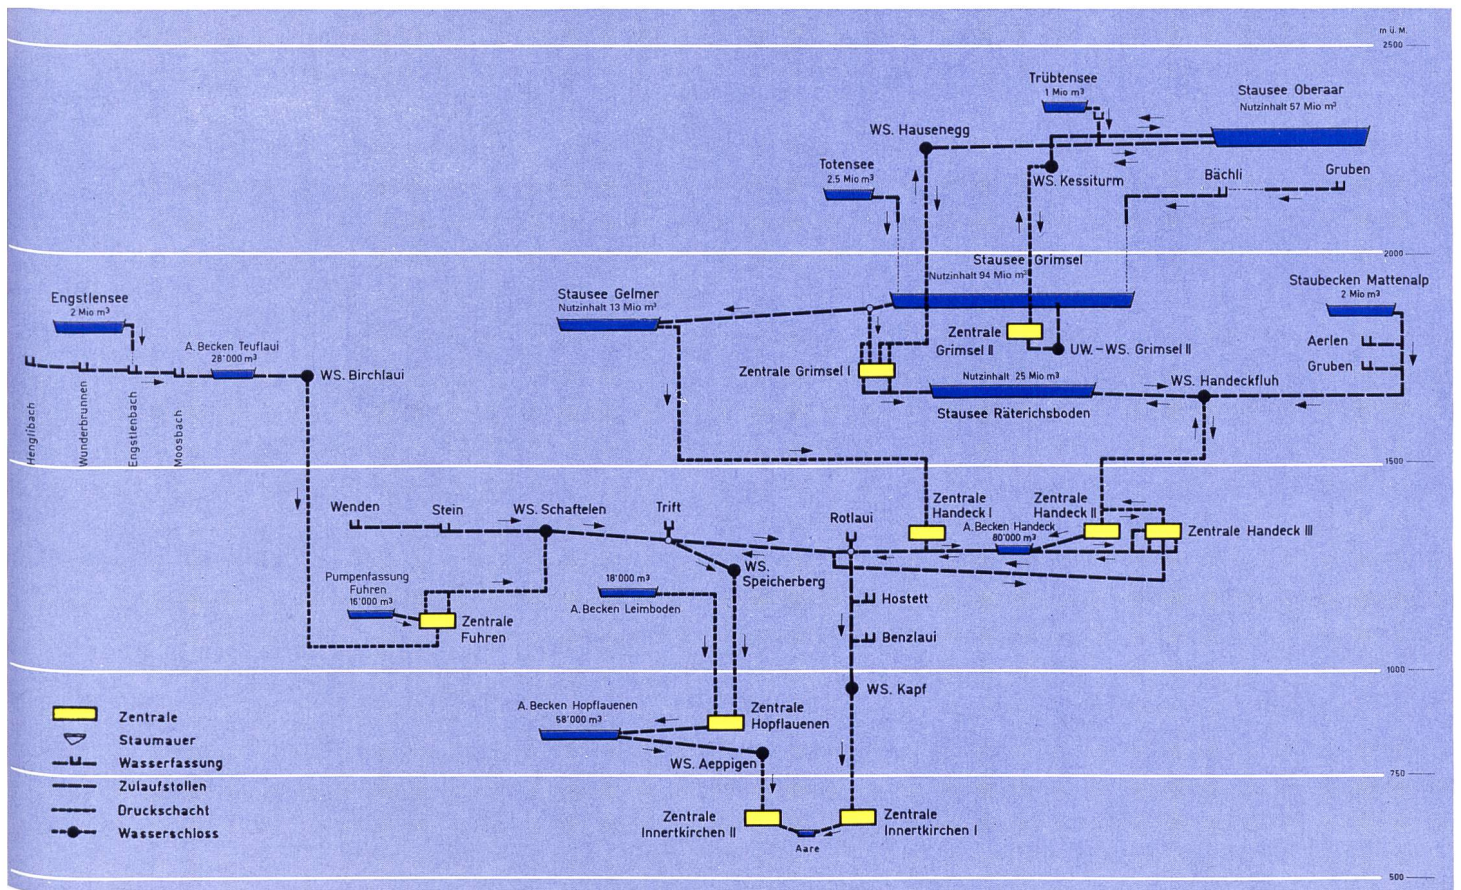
m ü. M.
2500
2000
1500
1000
750
500

Trübtensee
1 Mio m³

Stausee Oberaar
Nutzinhalt 57 Mio m³

WS. Hausenegg

Totensee
2.5 Mio m³

WS. Kessiturm

Bächli

Gruben

Stausee Grimsel
Nutzinhalt 94 Mio m³

Engstlensee
2 Mio m³

A. Becken Teuflaui
28'000 m³

WS. Birchlaui

Henglibach
Wunderbrunnen
Engstlenbach
Moosbach

Stausee Gelmer
Nutzinhalt 13 Mio m³

Zentrale
Grimsel II

UW.-WS. Grimsel II

Staubecken Mattenalp
2 Mio m³

Aerlen
Gruben

Zentrale Grimsel I

Nutzinhalt 25 Mio m³
Stausee Räterichsboden

WS. Handeckfluh

Wenden
Stein
WS. Schaftelen
Trift
Rotlaui

Zentrale
Handeck I

Zentrale
Handeck II

A. Becken Handeck
80'000 m³

Zentrale Handeck III

Pumpenfassung
Fuhren
16'000 m³

Zentrale
Fuhren

18'000 m³
A. Becken Leimboden

WS.
Speicherberg

Hostett
Benzlaui

WS. Kapf

A. Becken Hopflauenen
58'000 m³

Zentrale
Hopflauenen

WS. Aeppigen

Zentrale
Innertkirchen II

Aare

Zentrale
Innertkirchen I

Zentrale
Staumauer
Wasserfassung
Zulaufstollen
Druckschacht
Wasserschloss